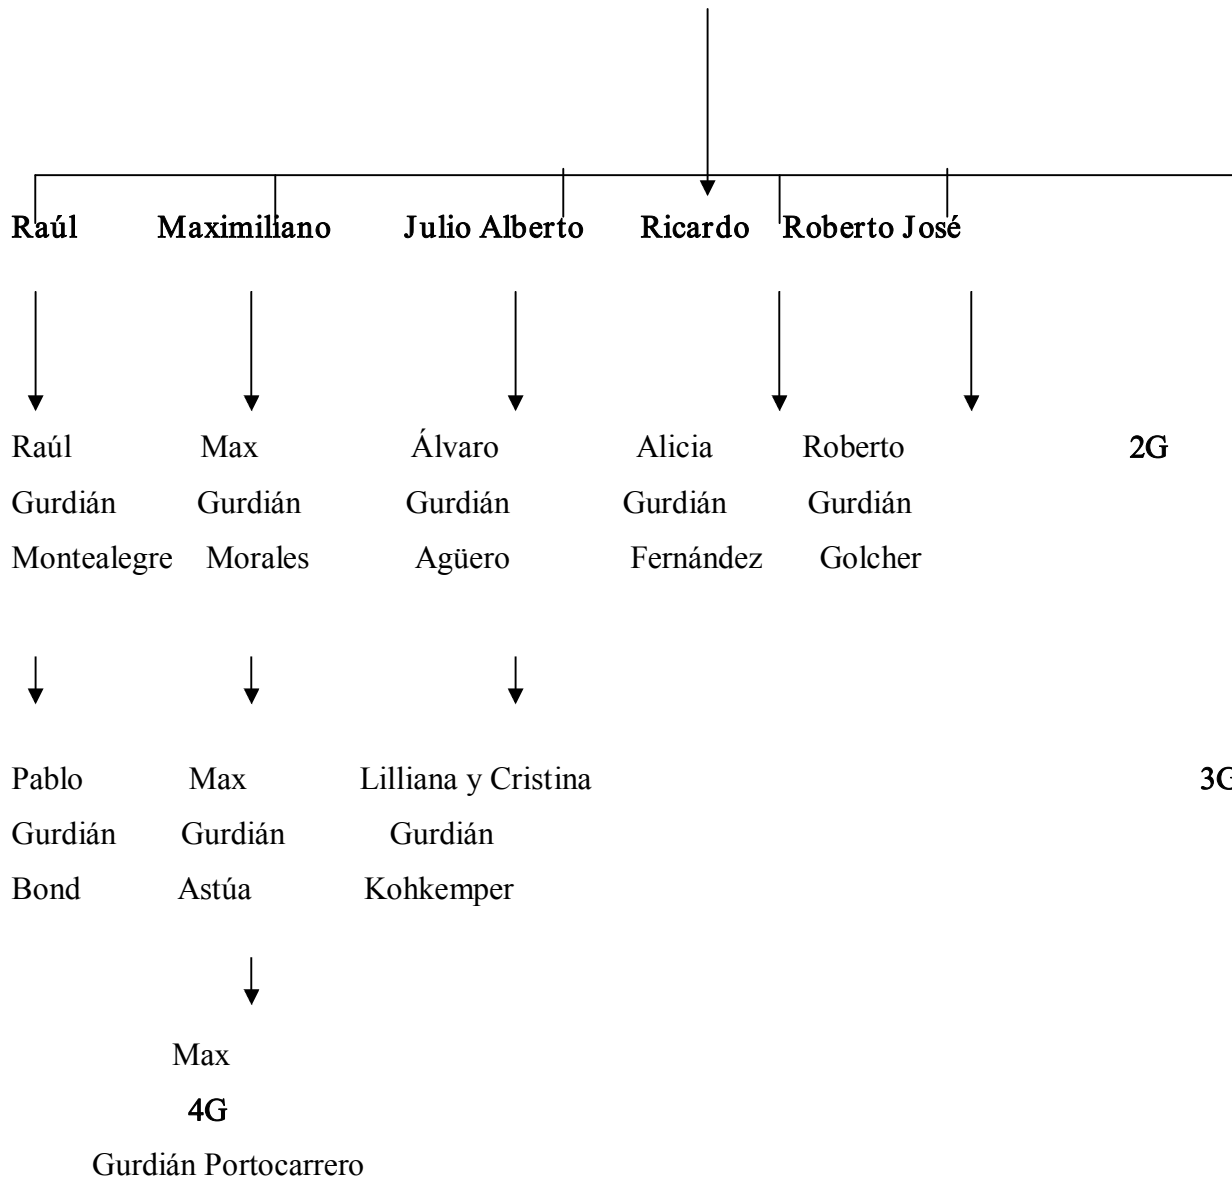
Raúl Maximiliano Julio Alberto Ricardo Roberto José

Raúl Gurdián Montealegre

Max Gurdián Morales

Álvaro Gurdián Agüero

Alicia Gurdián Fernández

Roberto Gurdián Golcher

2G

Pablo Gurdián Bond

Max Gurdián Astúa

Lilliana y Cristina Gurdián Kohkemper

3G

Max
4G
Gurdián Portocarrero